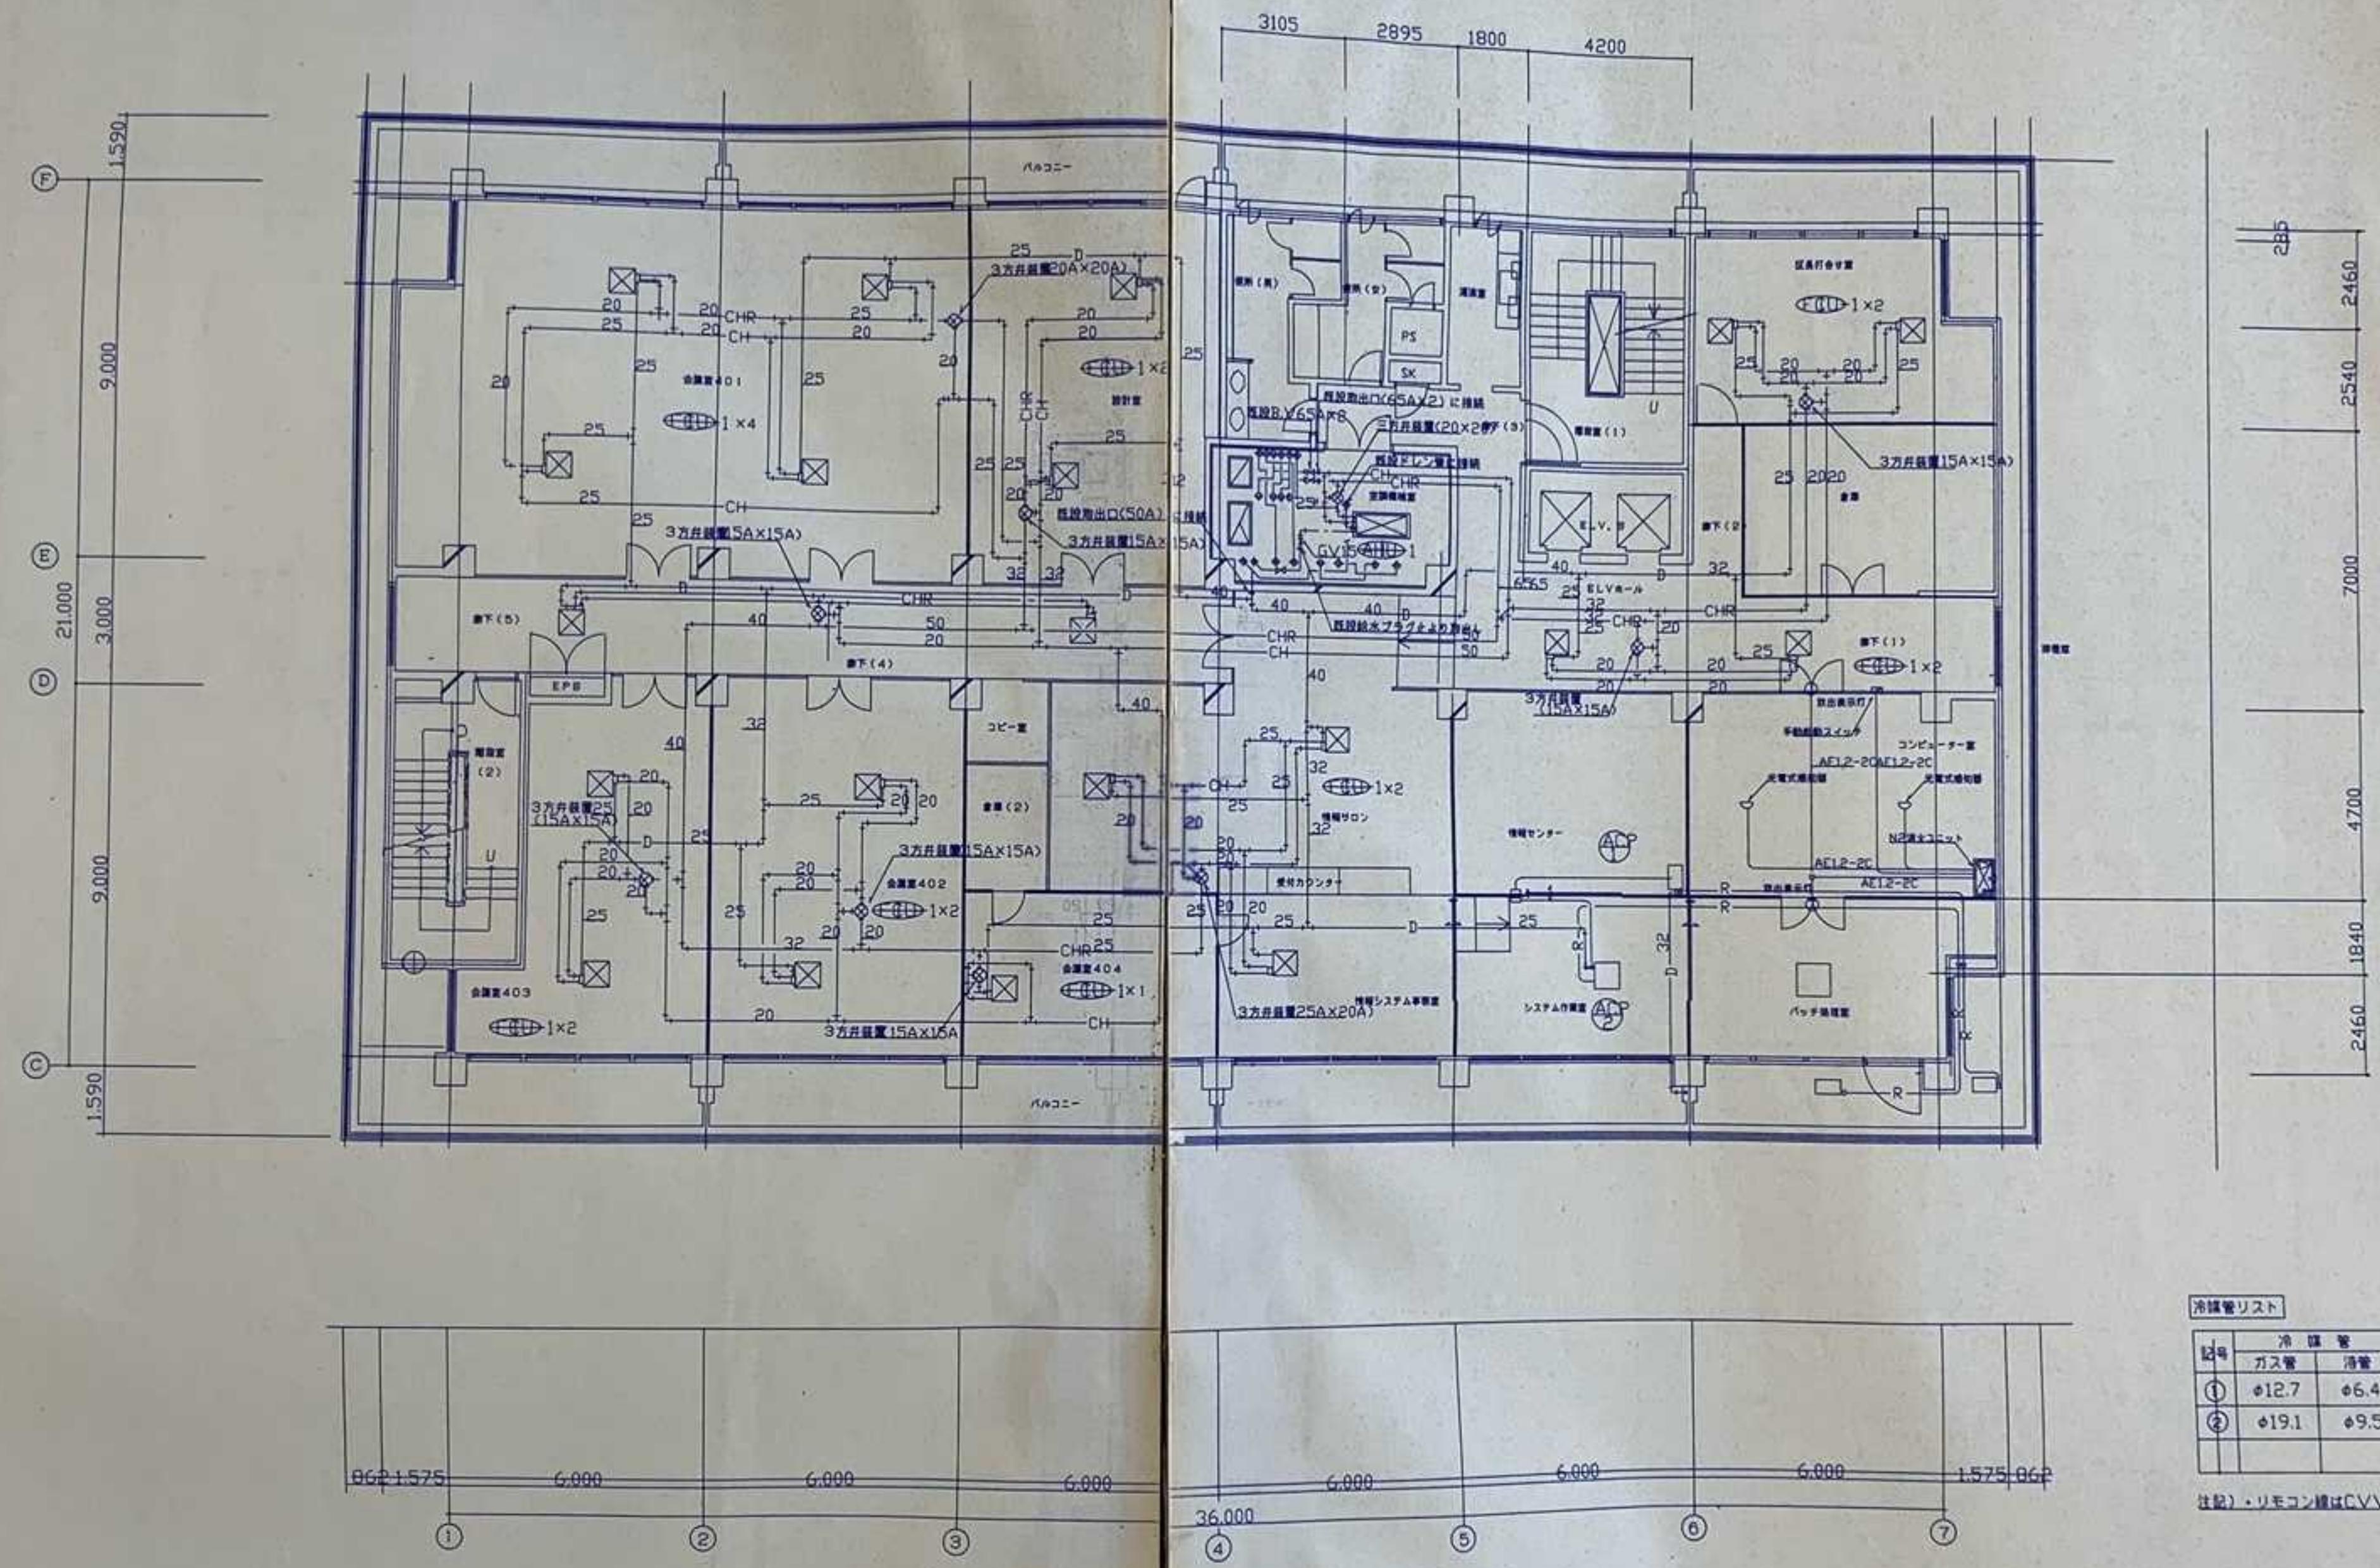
3105 2895 1800 4200

1,590
F
9,000
E
21,000
3,000
D
9,000
C
1,590

285
2460
2540
7000
4700
1840
2460

バルコニー

25 D
3方弁装置20A×20A)
20 CHR
25 CH
20
25
20
20
20
25
20
25
会議室401
1×4
25
25
25
CH
25
1×2
設計室
25
3方弁装置5A×15A)
既設取出口(50A)に接続
3方弁装置15A×15A)
32 32
廊下(5)
CHR
40
50
20
廊下(4)
EPS
40
32
40
階段室(2)
D
U
3方弁装置25 (15A×15A)
20
20
D
25
25
20
20+
25
25
3方弁装置15A×15A)
会議室402
1×2
20
20
25
32
20
コピー室
倉庫(2)
40
20
20
CH
CHR 25
会議室404
1×1
CH
会議室403
1×2
3方弁装置15A×15A
バルコニー

便所(男)
便所(女)
PS
SK
湯沸室
既設取出口(65A×2)に接続
既設B.V65A×8
三方弁装置(20×2個)
既設ドレン管に接続
CHR
CH
空調機械室
GV15
1
階段室(1)
U
E.L.V. 8
ELVホール
40
65 65
25
32
25 CHR
40
既設給水プラグより取出し
CHR
CH
50
40
25
32
1×2
情報サロン
32
受付カウンター
25 20 20
25
D
25
3方弁装置25A×20A)
情報システム事務室
情報センター
AC
システム作業室
AC
32
D

区長打合せ室
1×2
25
20 20
20 20
25
3方弁装置15A×15A)
倉庫
25 2020
廊下(2)
32
CHR
CHR
20
25
20
20
20
20
廊下(1)
1×2
3方弁装置 (15A×15A)
防出表示灯
手動起動スイッチ
コンピューター室
AE1.2-20AE1.2-2C
光電式感知器
光電式感知器
N2消火ユニット
AE1.2-2C
AE1.2-2C
R
R
バッチ処理室
R
排煙室

冷媒管リスト

| 記号 | 冷媒管 ガス管 | 液管 |
|---|---|---|
| ① | φ12.7 | φ6.4 |
| ② | φ19.1 | φ9.5 |

注記)・リモコン線はCV

862 1,575 6,000 6,000 6,000 6,000 6,000 6,000 1,575 862
36,000
① ② ③ ④ ⑤ ⑥ ⑦